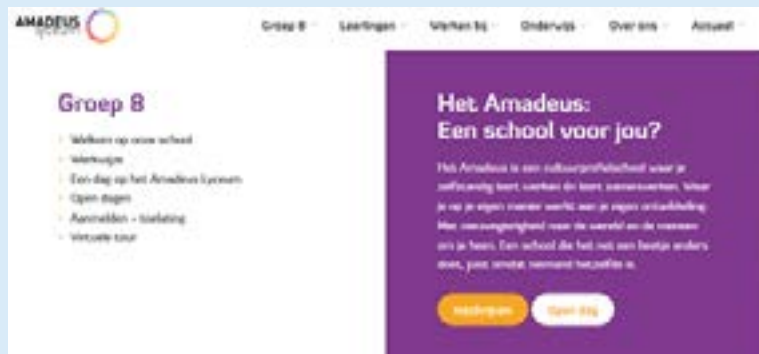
AMADEUS lyceum

Groep 8 Leerlingen Werken bij Onderwijs Over ons Actueel

Groep 8

Welkom op onze school
Werkwijze
Een dag op het Amadeus Lyceum
Open dagen
Aanmelden – toelating
Virtuele tour

Het Amadeus:
Een school voor jou?

Het Amadeus is een cultuurprofielschool waar je zelfstandig leert werken én leert samenwerken. Waar je op je eigen manier werkt aan je eigen ontwikkeling. Met nieuwsgierigheid naar de wereld en de mensen om je heen. Een school die het net een beetje anders doet, juist omdat niemand hetzelfde is.

Aanmelden Open dag